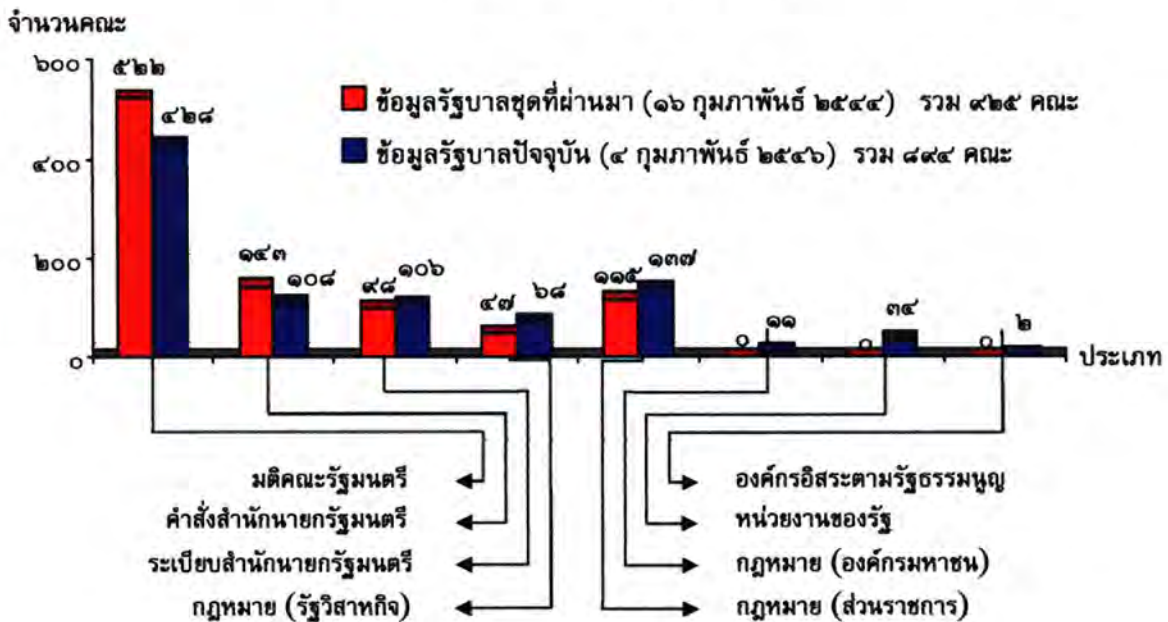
จำนวนคณะ

๖๐๐
๔๐๐
๒๐๐
๐

ข้อมูลรัฐบาลชุดที่ผ่านมา (๑๖ กุมภาพันธ์ ๒๕๔๔) รวม ๙๒๕ คณะ
ข้อมูลรัฐบาลปัจจุบัน (๔ กุมภาพันธ์ ๒๕๔๖) รวม ๘๙๔ คณะ

๕๒๒
๔๒๘
๑๔๓
๑๐๘
๙๘
๑๐๖
๔๗
๖๘
๑๑๕
๑๓๗
๐
๑๑
๐
๓๔
๐
๒

ประเภท

มติคณะรัฐมนตรี
คำสั่งสำนักนายกรัฐมนตรี
ระเบียบสำนักนายกรัฐมนตรี
กฎหมาย (รัฐวิสาหกิจ)

องค์กรอิสระตามรัฐธรรมนูญ
หน่วยงานของรัฐ
กฎหมาย (องค์กรมหาชน)
กฎหมาย (ส่วนราชการ)